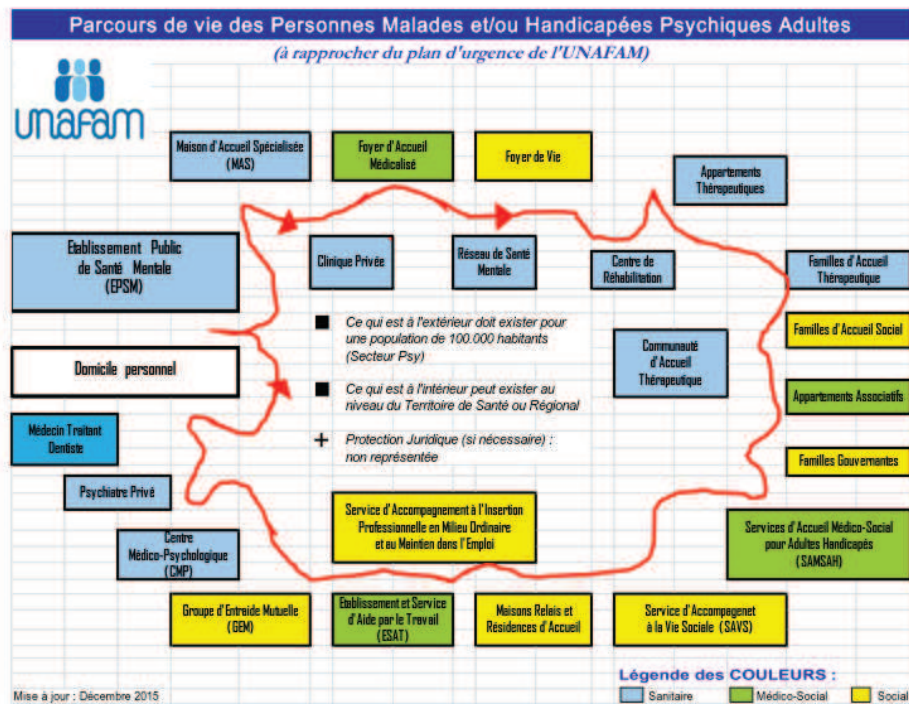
Parcours de vie des Personnes Malades et/ou Handicapées Psychiques Adultes

(à rapprocher du plan d'urgence de l'UNAFAM)

unafam

Maison d'Accueil Spécialisée (MAS)

Foyer d'Accueil Médicalisé

Foyer de Vie

Appartements Thérapeutiques

Etablissement Public de Santé Mentale (EPSM)

Clinique Privée

Réseau de Santé Mentale

Centre de Réhabilitation

Familles d'Accueil Thérapeutique

Familles d'Accueil Social

■ Ce qui est à l'extérieur doit exister pour une population de 100.000 habitants (Secteur Psy)

Communauté d'Accueil Thérapeutique

Domicile personnel

■ Ce qui est à l'intérieur peut exister au niveau du Territoire de Santé ou Régional

Appartements Associatifs

Médecin Traitant Dentiste

+ Protection Juridique (si nécessaire) : non représentée

Familles Gouvernantes

Psychiatre Privé

Service d'Accompagnement à l'Insertion Professionnelle en Milieu Ordinaire et au Maintien dans l'Emploi

Services d'Accueil Médico-Social pour Adultes Handicapés (SAMSAH)

Centre Médico-Psychologique (CMP)

Groupe d'Entraide Mutuelle (GEM)

Etablissement et Service d'Aide par le Travail (ESAT)

Maisons Relais et Résidences d'Accueil

Service d'Accompagenet à la Vie Sociale (SAVS)

Légende des COULEURS :

Mise à jour : Décembre 2015

Sanitaire

Médico-Social

Social